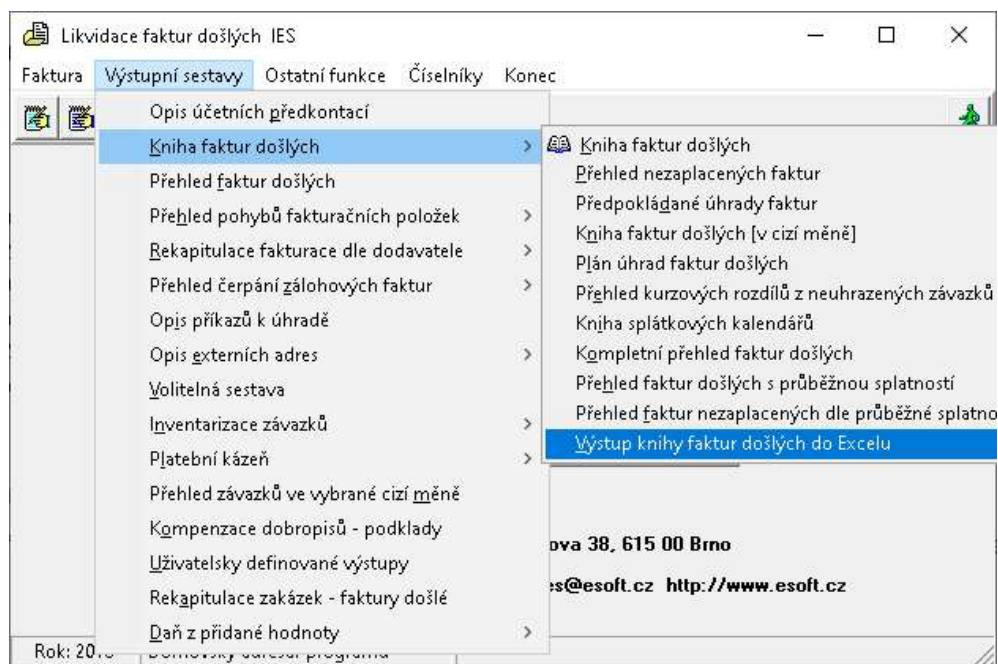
Likvidace faktur došlých IES

Faktura Výstupní sestavy Ostatní funkce Číselníky Konec

Opis účetních předkontací
Kniha faktur došlých
Přehled faktur došlých
Přehled pohybů fakturačních položek
Rekapitulace fakturace dle dodavatele
Přehled čerpání zálohových faktur
Opis příkazů k úhradě
Opis externích adres
Volitelná sestava
Inventarizace závazků
Platební kázeň
Přehled závazků ve vybrané cizí měně
Kompenzace dobropisů - podklady
Uživatelsky definované výstupy
Rekapitulace zakázek - faktury došlé
Daň z přidané hodnoty

Kniha faktur došlých
Přehled nezaplacených faktur
Předpokládané úhrady faktur
Kniha faktur došlých [v cizí měně]
Plán úhrad faktur došlých
Přehled kurzových rozdílů z neuhrazených závazků
Kniha splátkových kalendářů
Kompletní přehled faktur došlých
Přehled faktur došlých s průběžnou splatností
Přehled faktur nezaplacených dle průběžné splatno
Výstup knihy faktur došlých do Excelu

ova 38, 615 00 Brno
es@esoft.cz http://www.esoft.cz

Rok: 20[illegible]